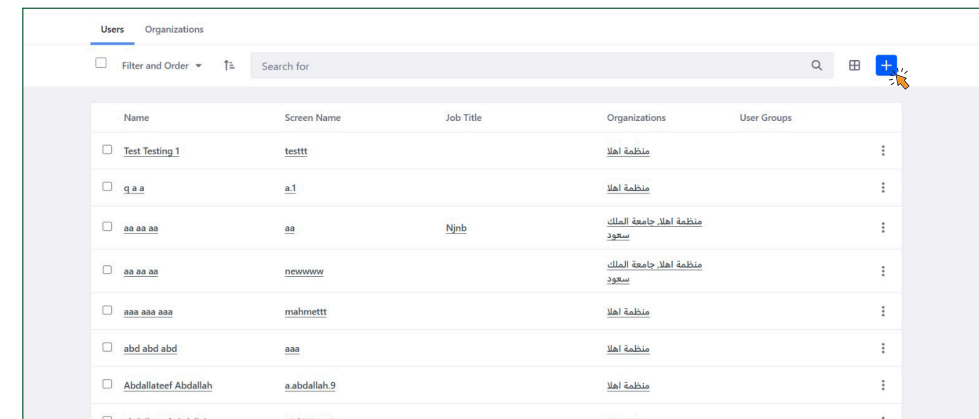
Users Organizations

Filter and Order Search for

| Name | Screen Name | Job Title | Organizations | User Groups |
|---|---|---|---|---|
| Test Testing 1 | testtt | | منظمة اهلا | |
| q a a | a.1 | | منظمة اهلا | |
| aa aa aa | aa | Njnb | منظمة اهلا, جامعة الملك سعود | |
| aa aa aa | newwww | | منظمة اهلا, جامعة الملك سعود | |
| aaa aaa aaa | mahmettt | | منظمة اهلا | |
| abd abd abd | aaa | | منظمة اهلا | |
| Abdallateef Abdallah | a.abdallah.9 | | منظمة اهلا | |